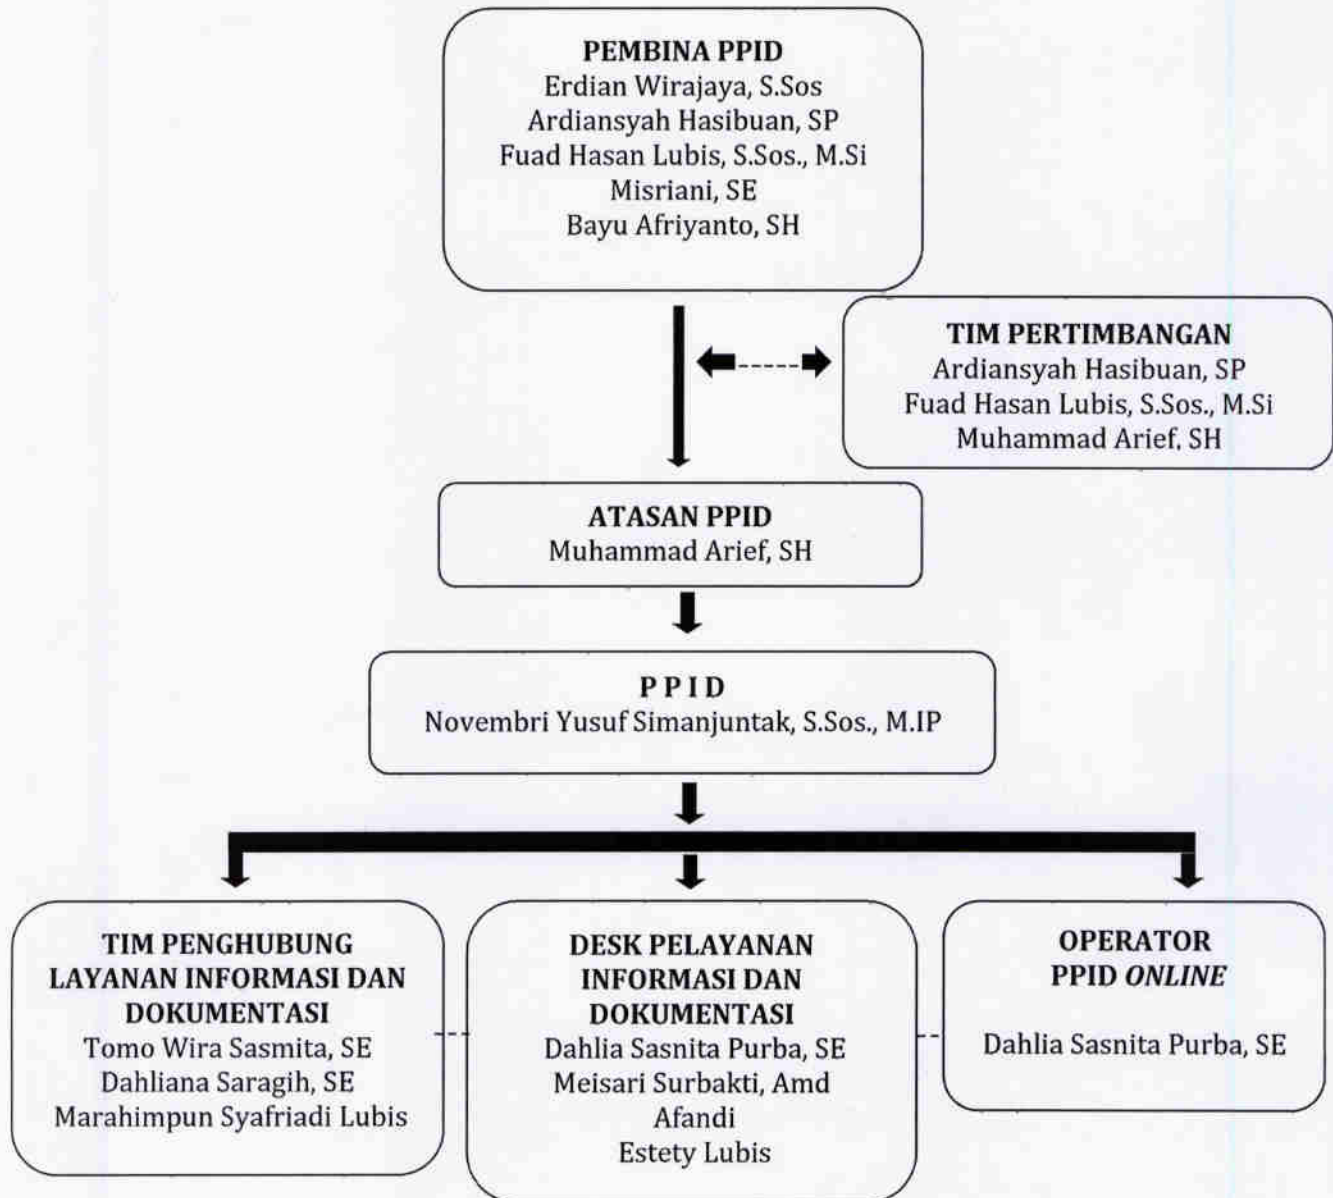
PEMBINA PPID
Erdian Wirajaya, S.Sos
Ardiansyah Hasibuan, SP
Fuad Hasan Lubis, S.Sos., M.Si
Misriani, SE
Bayu Afriyanto, SH

TIM PERTIMBANGAN
Ardiansyah Hasibuan, SP
Fuad Hasan Lubis, S.Sos., M.Si
Muhammad Arief, SH

ATASAN PPID
Muhammad Arief, SH

P P I D
Novembri Yusuf Simanjuntak, S.Sos., M.IP

TIM PENGHUBUNG LAYANAN INFORMASI DAN DOKUMENTASI
Tomo Wira Sasmita, SE
Dahliana Saragih, SE
Marahimpun Syafriadi Lubis

DESK PELAYANAN INFORMASI DAN DOKUMENTASI
Dahlia Sasnita Purba, SE
Meisari Surbakti, Amd
Afandi
Estety Lubis

OPERATOR PPID *ONLINE*
Dahlia Sasnita Purba, SE